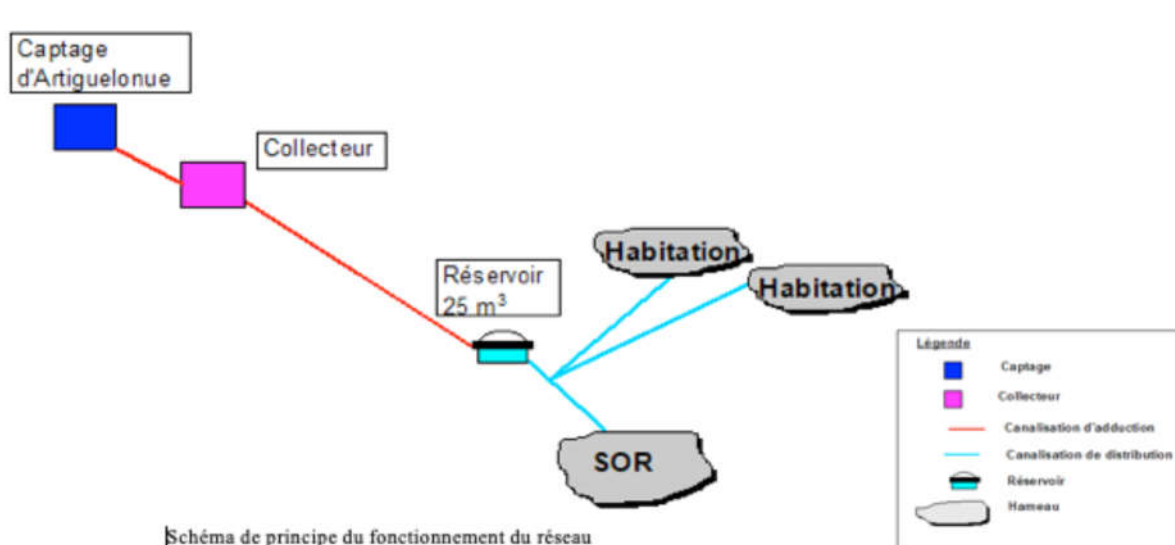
Captage d'Artiguelonue

Collecteur

Réservoir 25 m$^3$

Habitation

Habitation

SOR

Légende

Captage

Collecteur

Canalisation d'adduction

Canalisation de distribution

Réservoir

Hameau

Schéma de principe du fonctionnement du réseau